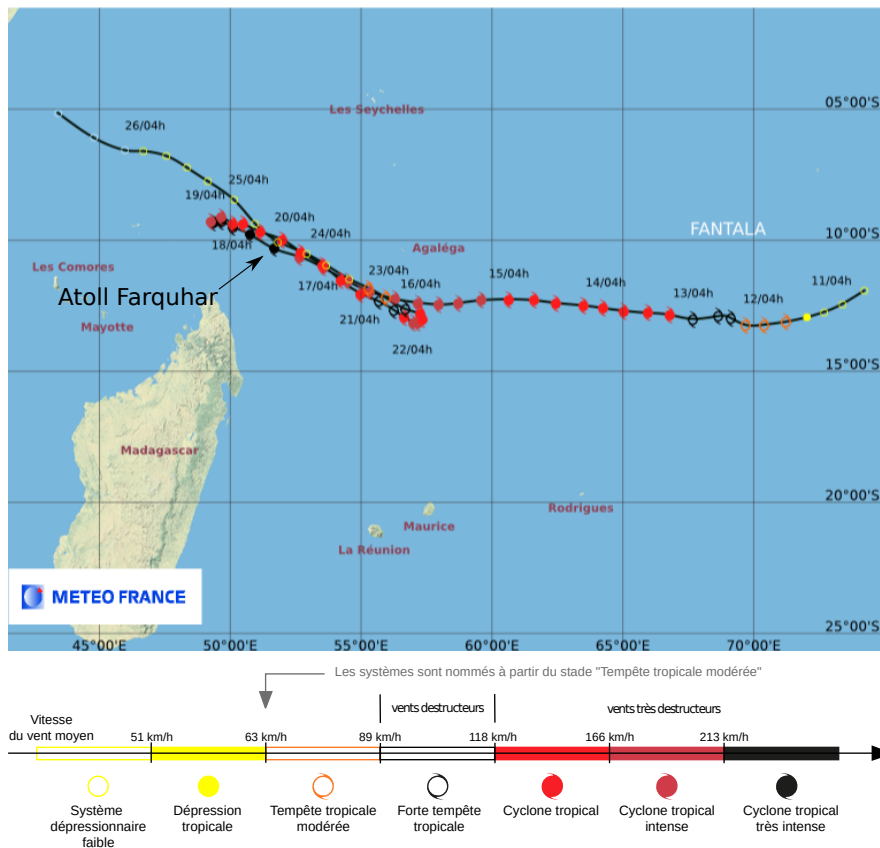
05°00'S
10°00'S
15°00'S
20°00'S
25°00'S
45°00'E
50°00'E
55°00'E
60°00'E
65°00'E
70°00'E

Les Seychelles
Les Comores
Mayotte
Madagascar
Agaléga
Maurice
La Réunion
Rodrigues
FANTALA
Atoll Farquhar

26/04h
25/04h
19/04h
20/04h
18/04h
24/04h
23/04h
17/04h
16/04h
21/04h
22/04h
15/04h
14/04h
13/04h
12/04h
11/04h

METEO FRANCE

Les systèmes sont nommés à partir du stade "Tempête tropicale modérée"

vents destructeurs
vents très destructeurs

Vitesse du vent moyen
51 km/h
63 km/h
89 km/h
118 km/h
166 km/h
213 km/h

Système dépressionnaire faible
Dépression tropicale
Tempête tropicale modérée
Forte tempête tropicale
Cyclone tropical
Cyclone tropical intense
Cyclone tropical très intense